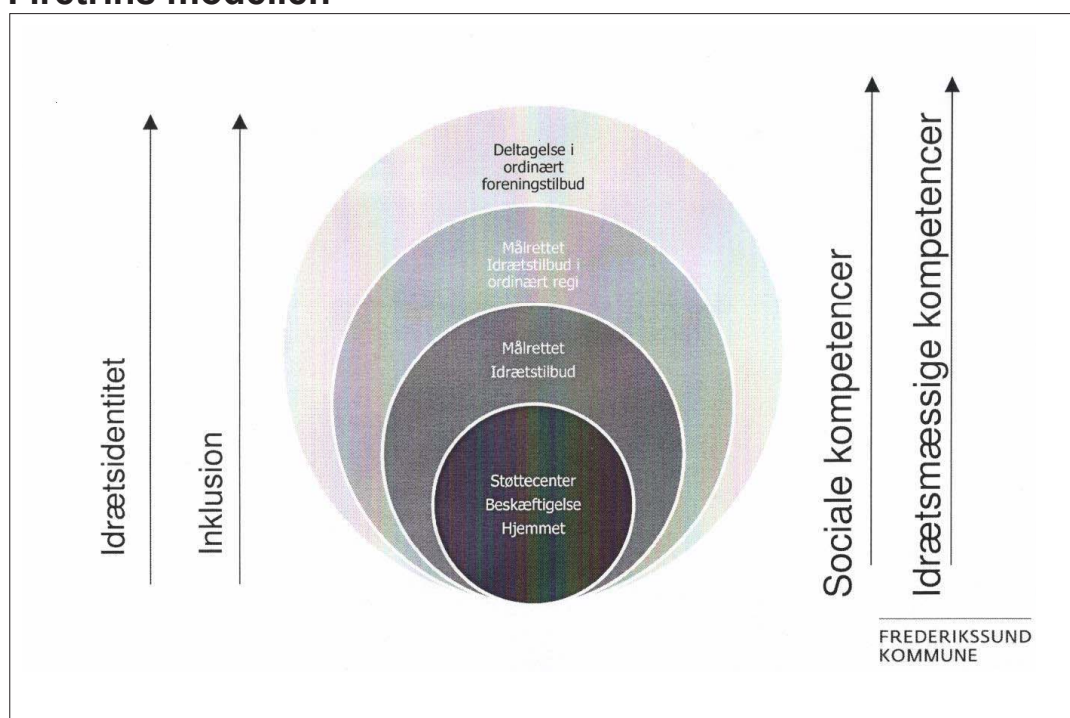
Firetrins modellen

Idrætsidentitet

Inklusion

Deltagelse i ordinært foreningstilbud

Målrettet Idrætstilbud i ordinært regi

Målrettet Idrætstilbud

Støttecenter
Beskæftigelse
Hjemmet

Sociale kompetencer

Idrætsmæssige kompetencer

FREDERIKSSUND KOMMUNE